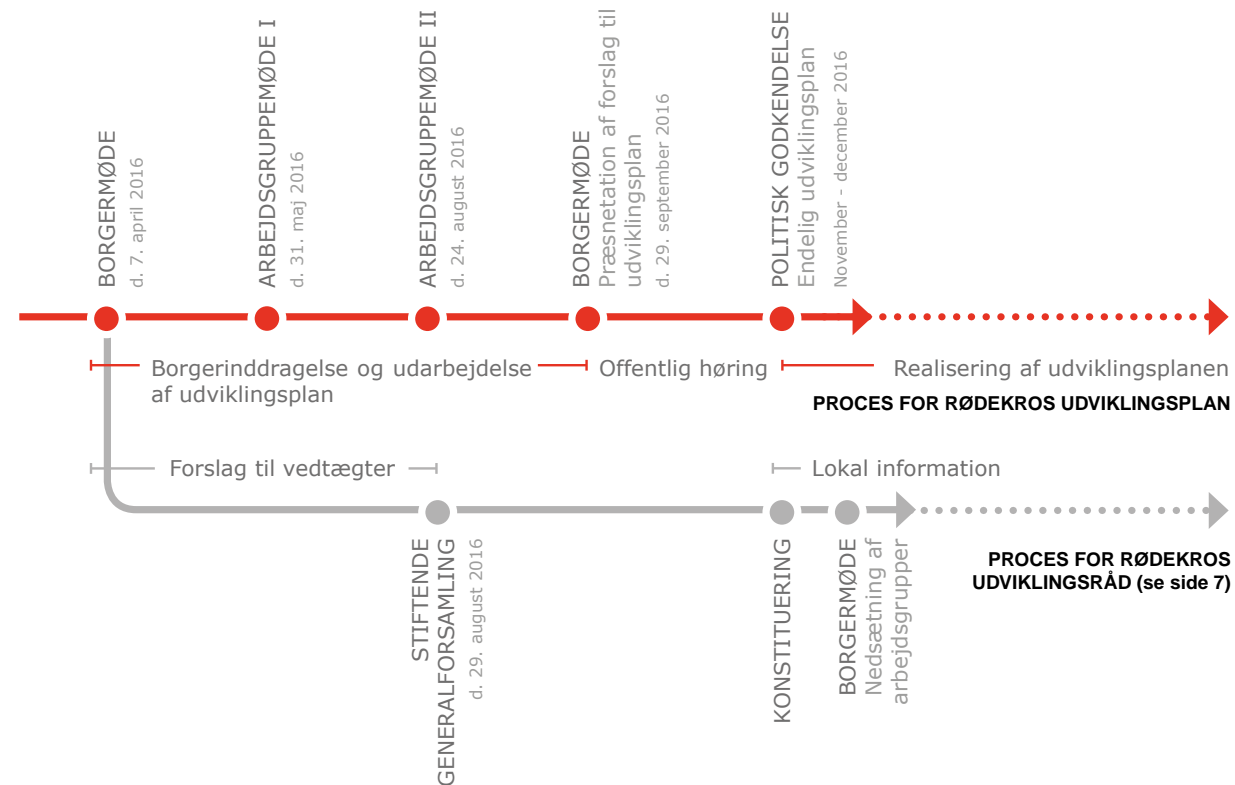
BORGERMØDE
d. 7. april 2016

ARBEJDSGRUPPEMØDE I
d. 31. maj 2016

ARBEJDSGRUPPEMØDE II
d. 24. august 2016

BORGERMØDE
Præsnetation af forslag til udviklingsplan
d. 29. september 2016

POLITISK GODKENDELSE
Endelig udviklingsplan
November - december 2016

Borgerinddragelse og udarbejdelse af udviklingsplan

Offentlig høring

Realisering af udviklingsplanen

PROCES FOR RØDEKROS UDVIKLINGSPLAN

Forslag til vedtægter

Lokal information

STIFTENDE GENERALFORSAMLING
d. 29. august 2016

KONSTITUERING

BORGERMØDE
Nedsætning af arbejdsgrupper

PROCES FOR RØDEKROS UDVIKLINGSRÅD (se side 7)